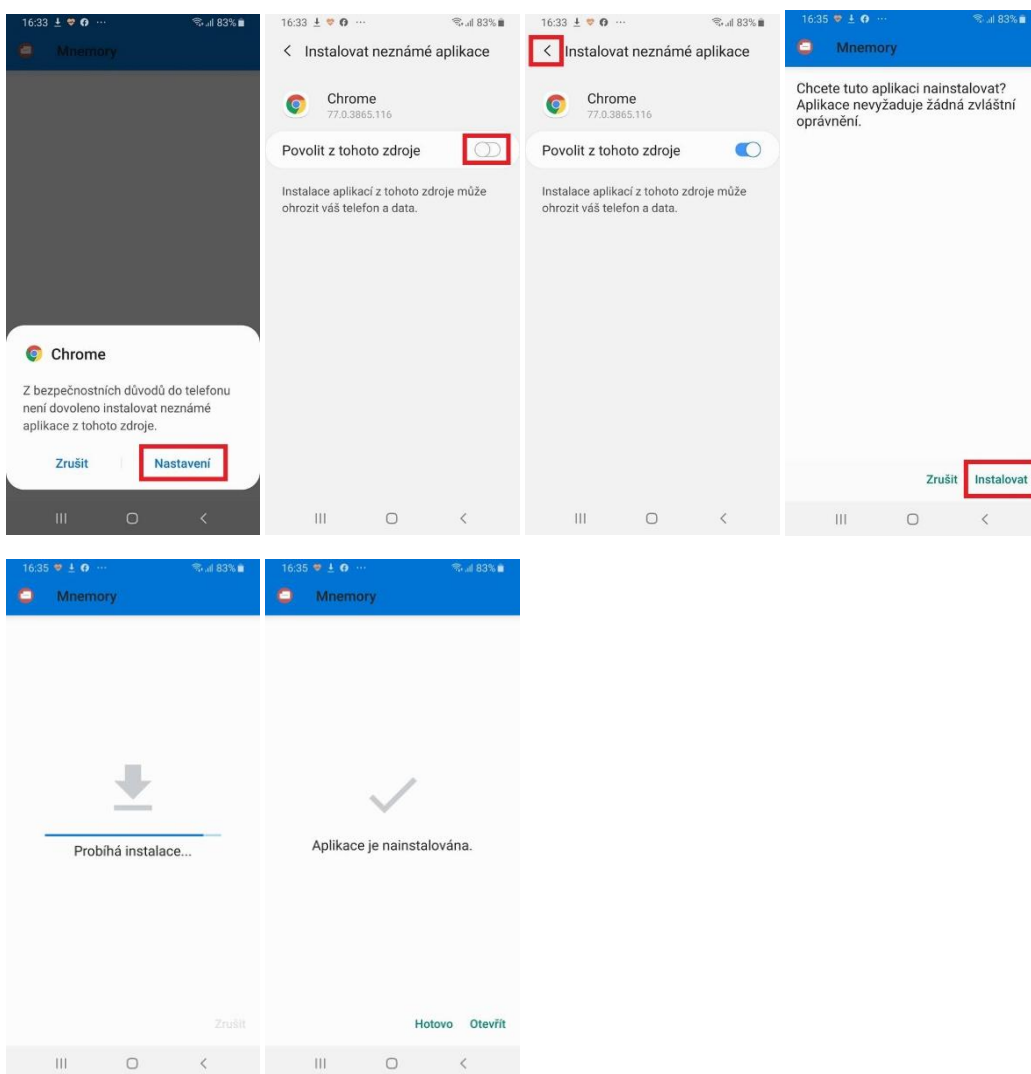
16:33 83%

Mnemory

Chrome

Z bezpečnostních důvodů do telefonu není dovoleno instalovat neznámé aplikace z tohoto zdroje.

Zrušit Nastavení

16:33 83%

Instalovat neznámé aplikace

Chrome
77.0.3865.116

Povolit z tohoto zdroje

Instalace aplikací z tohoto zdroje může ohrozit váš telefon a data.

16:33 83%

Instalovat neznámé aplikace

Chrome
77.0.3865.116

Povolit z tohoto zdroje

Instalace aplikací z tohoto zdroje může ohrozit váš telefon a data.

16:35 83%

Mnemory

Chcete tuto aplikaci nainstalovat? Aplikace nevyžaduje žádná zvláštní oprávnění.

Zrušit Instalovat

16:35 83%

Mnemory

Probíhá instalace...

Zrušit

16:35 83%

Mnemory

Aplikace je nainstalována.

Hotovo Otevřít